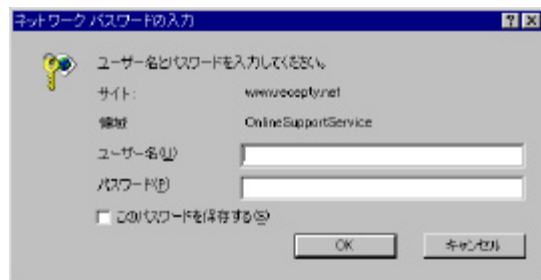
ネットワーク パスワードの入力

? X

ユーザー名とパスワードを入力してください。

サイト: www.vocopty.net

領域 OnlineSupportService

ユーザー名(U)

パスワード(P)

このパスワードを保存する(S)

OK

キャンセル